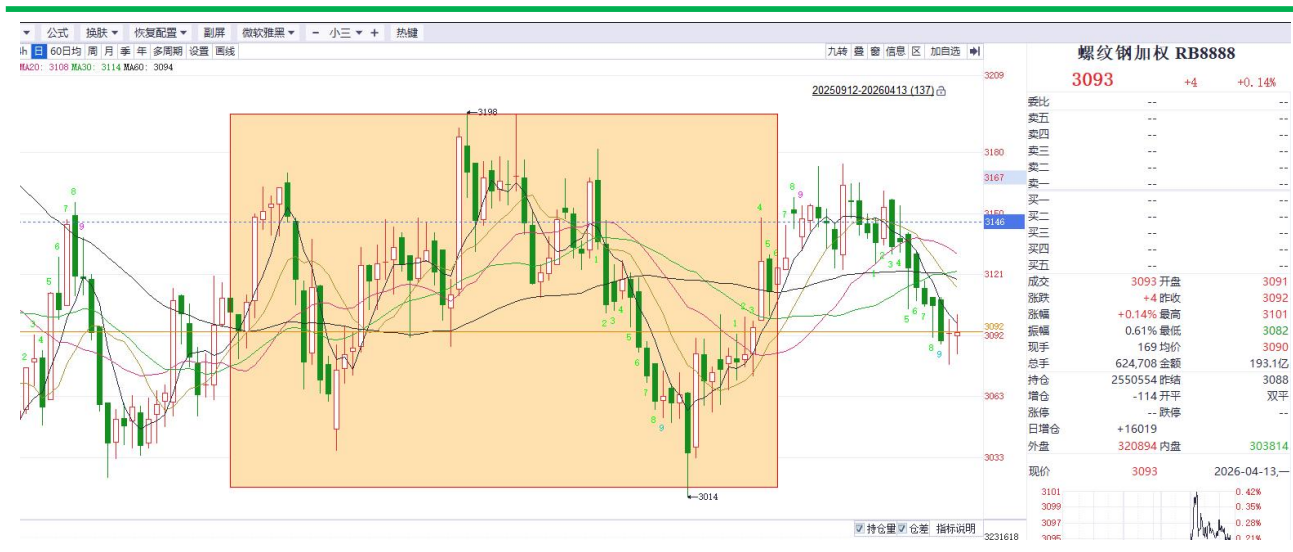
▾ 公式 换肤 ▾ 恢复配置 ▾ 副屏 微软雅黑 ▾ — 小三 ▾ + 热键

h 日 60日均 周 月 季 年 多周期 设置 画线

九转 叠 窗 信息 区 加自选

MA20: 3108 MA30: 3114 MA60: 3094

20250912-20260413 (137)

3198

3014

3209
3180
3167
3150
3146
3121
3092
3092
3063
3033
3231618

8 7 6 9 5 4 3 2 2 3 4 1 5 6 7 8 9 1 2 3 4 5 6 7 8 9 1 2 3 4 5 6 7 8 9

持仓量 仓差 指标说明

螺纹钢加权 RB8888

3093 +4 +0.14%

| | | |
|---|---|---|
| 委比 | -- | -- |
| 卖五 | -- | -- |
| 卖四 | -- | -- |
| 卖三 | -- | -- |
| 卖二 | -- | -- |
| 卖一 | -- | -- |
| 买一 | -- | -- |
| 买二 | -- | -- |
| 买三 | -- | -- |
| 买四 | -- | -- |
| 买五 | -- | -- |

| | | | |
|---|---|---|---|
| 成交 | 3093 | 开盘 | 3091 |
| 涨跌 | +4 | 昨收 | 3092 |
| 涨幅 | +0.14% | 最高 | 3101 |
| 振幅 | 0.61% | 最低 | 3082 |
| 现手 | 169 | 均价 | 3090 |
| 总手 | 624,708 | 金额 | 193.1亿 |
| 持仓 | 2550554 | 昨结 | 3088 |
| 增仓 | -114 | 开平 | 双平 |
| 涨停 | -- | 跌停 | -- |
| 日增仓 | +16019 | | |
| 外盘 | 320894 | 内盘 | 303814 |

现价 3093 2026-04-13,—

3101 0.42%
3099 0.35%
3097 0.28%
3095 0.21%